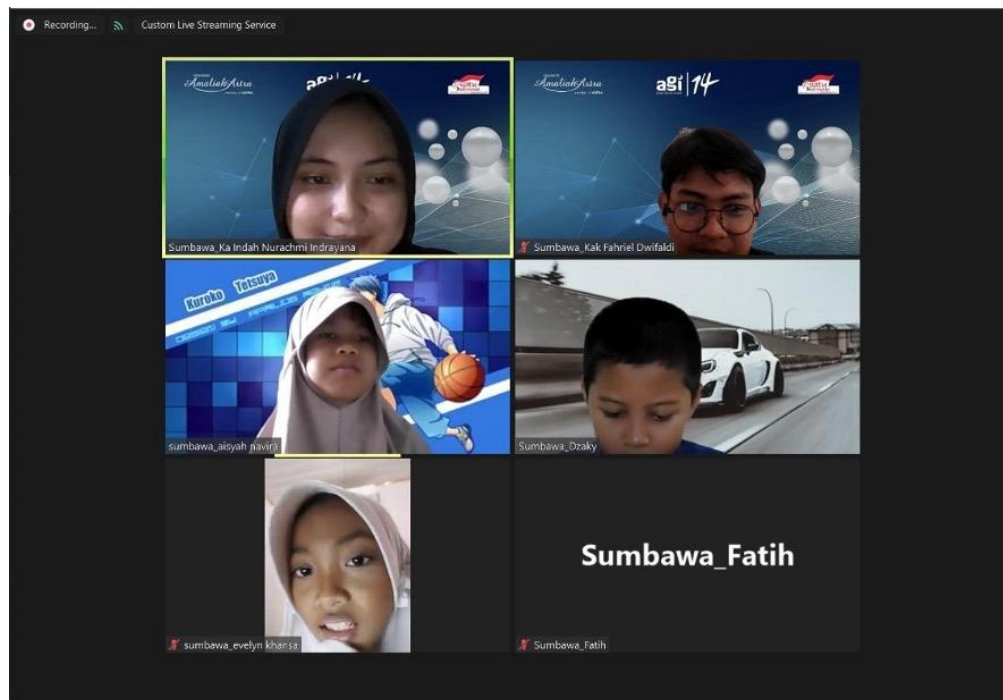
Recording... Custom Live Streaming Service

AmaliahAstra agi

Sumbawa_Ka Indah Nurachmi Indrayana

AmaliahAstra agi 14

Sumbawa_Kak Fahriel Dwifaldi

Kuroko Tetsuya

sumbawa_aisyah navira

Sumbawa_Dzaky

sumbawa_evelyn khansa

Sumbawa_Fatih

Sumbawa_Fatih